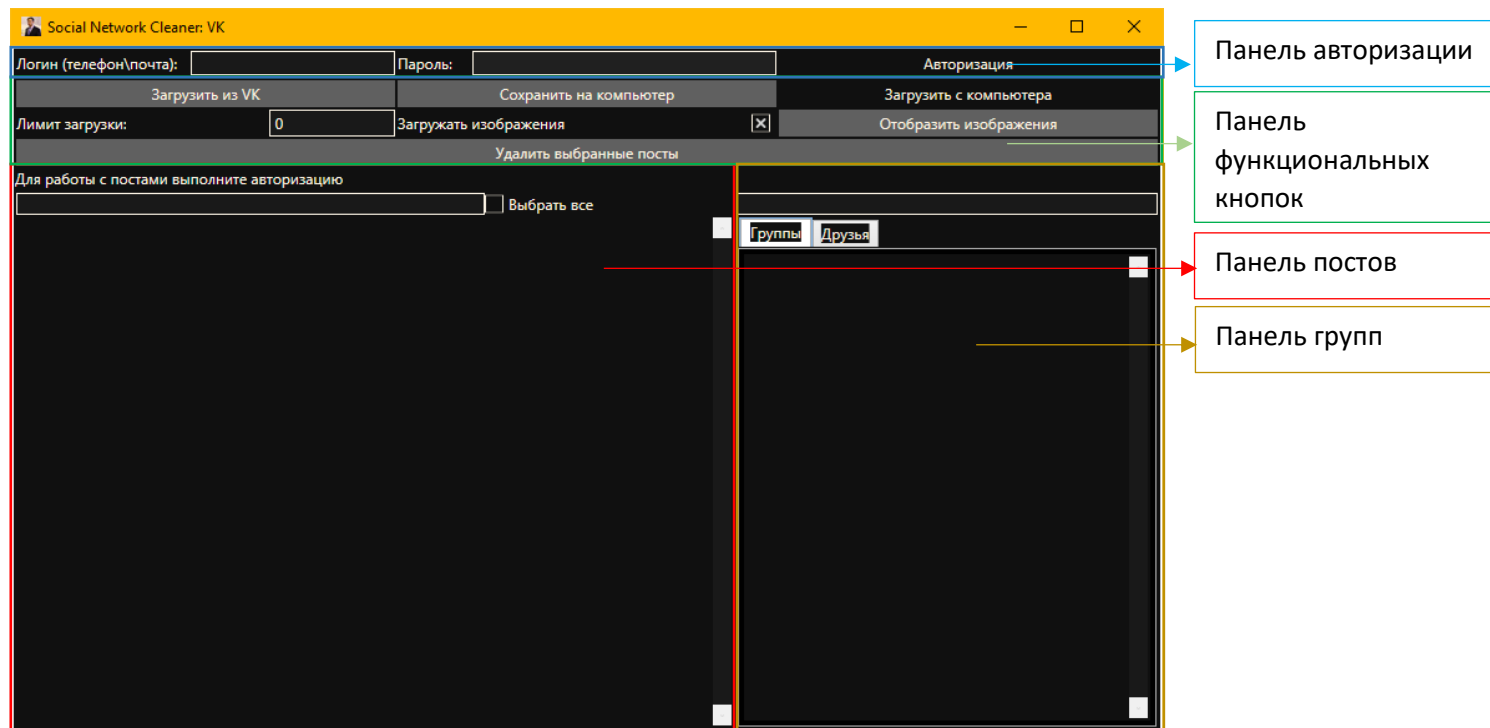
Social Network Cleaner: VK

Логин (телефон\почта): Пароль: Авторизация

Панель авторизации

Загрузить из VK Сохранить на компьютер Загрузить с компьютера

Лимит загрузки: 0 Загружать изображения Отобразить изображения

Удалить выбранные посты

Панель функциональных кнопок

Для работы с постами выполните авторизацию

Выбрать все

Группы Друзья

Панель постов

Панель групп